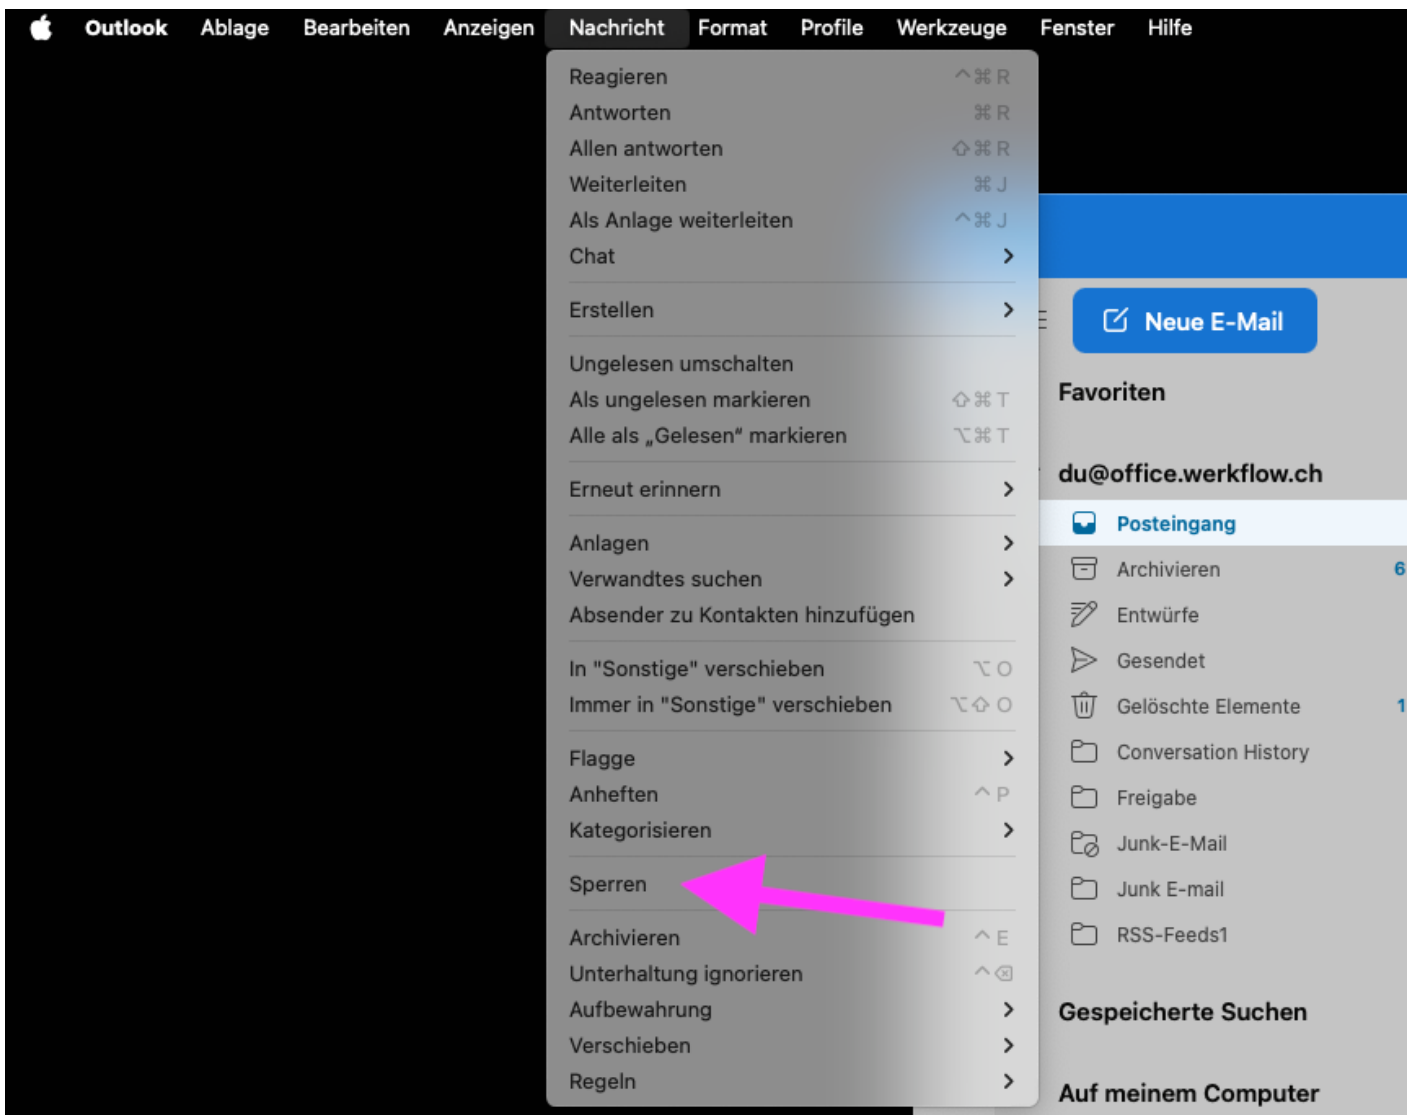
Outlook Ablage Bearbeiten Anzeigen Nachricht Format Profile Werkzeuge Fenster Hilfe

Reagieren ^⌘R
Antworten ⌘R
Allen antworten ⇧⌘R
Weiterleiten ⌘J
Als Anlage weiterleiten ^⌘J
Chat >

Erstellen >

Ungelesen umschalten
Als ungelesen markieren ⇧⌘T
Alle als „Gelesen" markieren ⌥⌘T

Erneut erinnern >

Anlagen >
Verwandtes suchen >
Absender zu Kontakten hinzufügen

In "Sonstige" verschieben ⌥O
Immer in "Sonstige" verschieben ⌥⇧O

Flagge >
Anheften ^P
Kategorisieren >

Sperren

Archivieren ^E
Unterhaltung ignorieren ^⌫
Aufbewahrung >
Verschieben >
Regeln >

Neue E-Mail

Favoriten

du@office.werkflow.ch

Posteingang
Archivieren 6
Entwürfe
Gesendet
Gelöschte Elemente 1
Conversation History
Freigabe
Junk-E-Mail
Junk E-mail
RSS-Feeds1

Gespeicherte Suchen

Auf meinem Computer